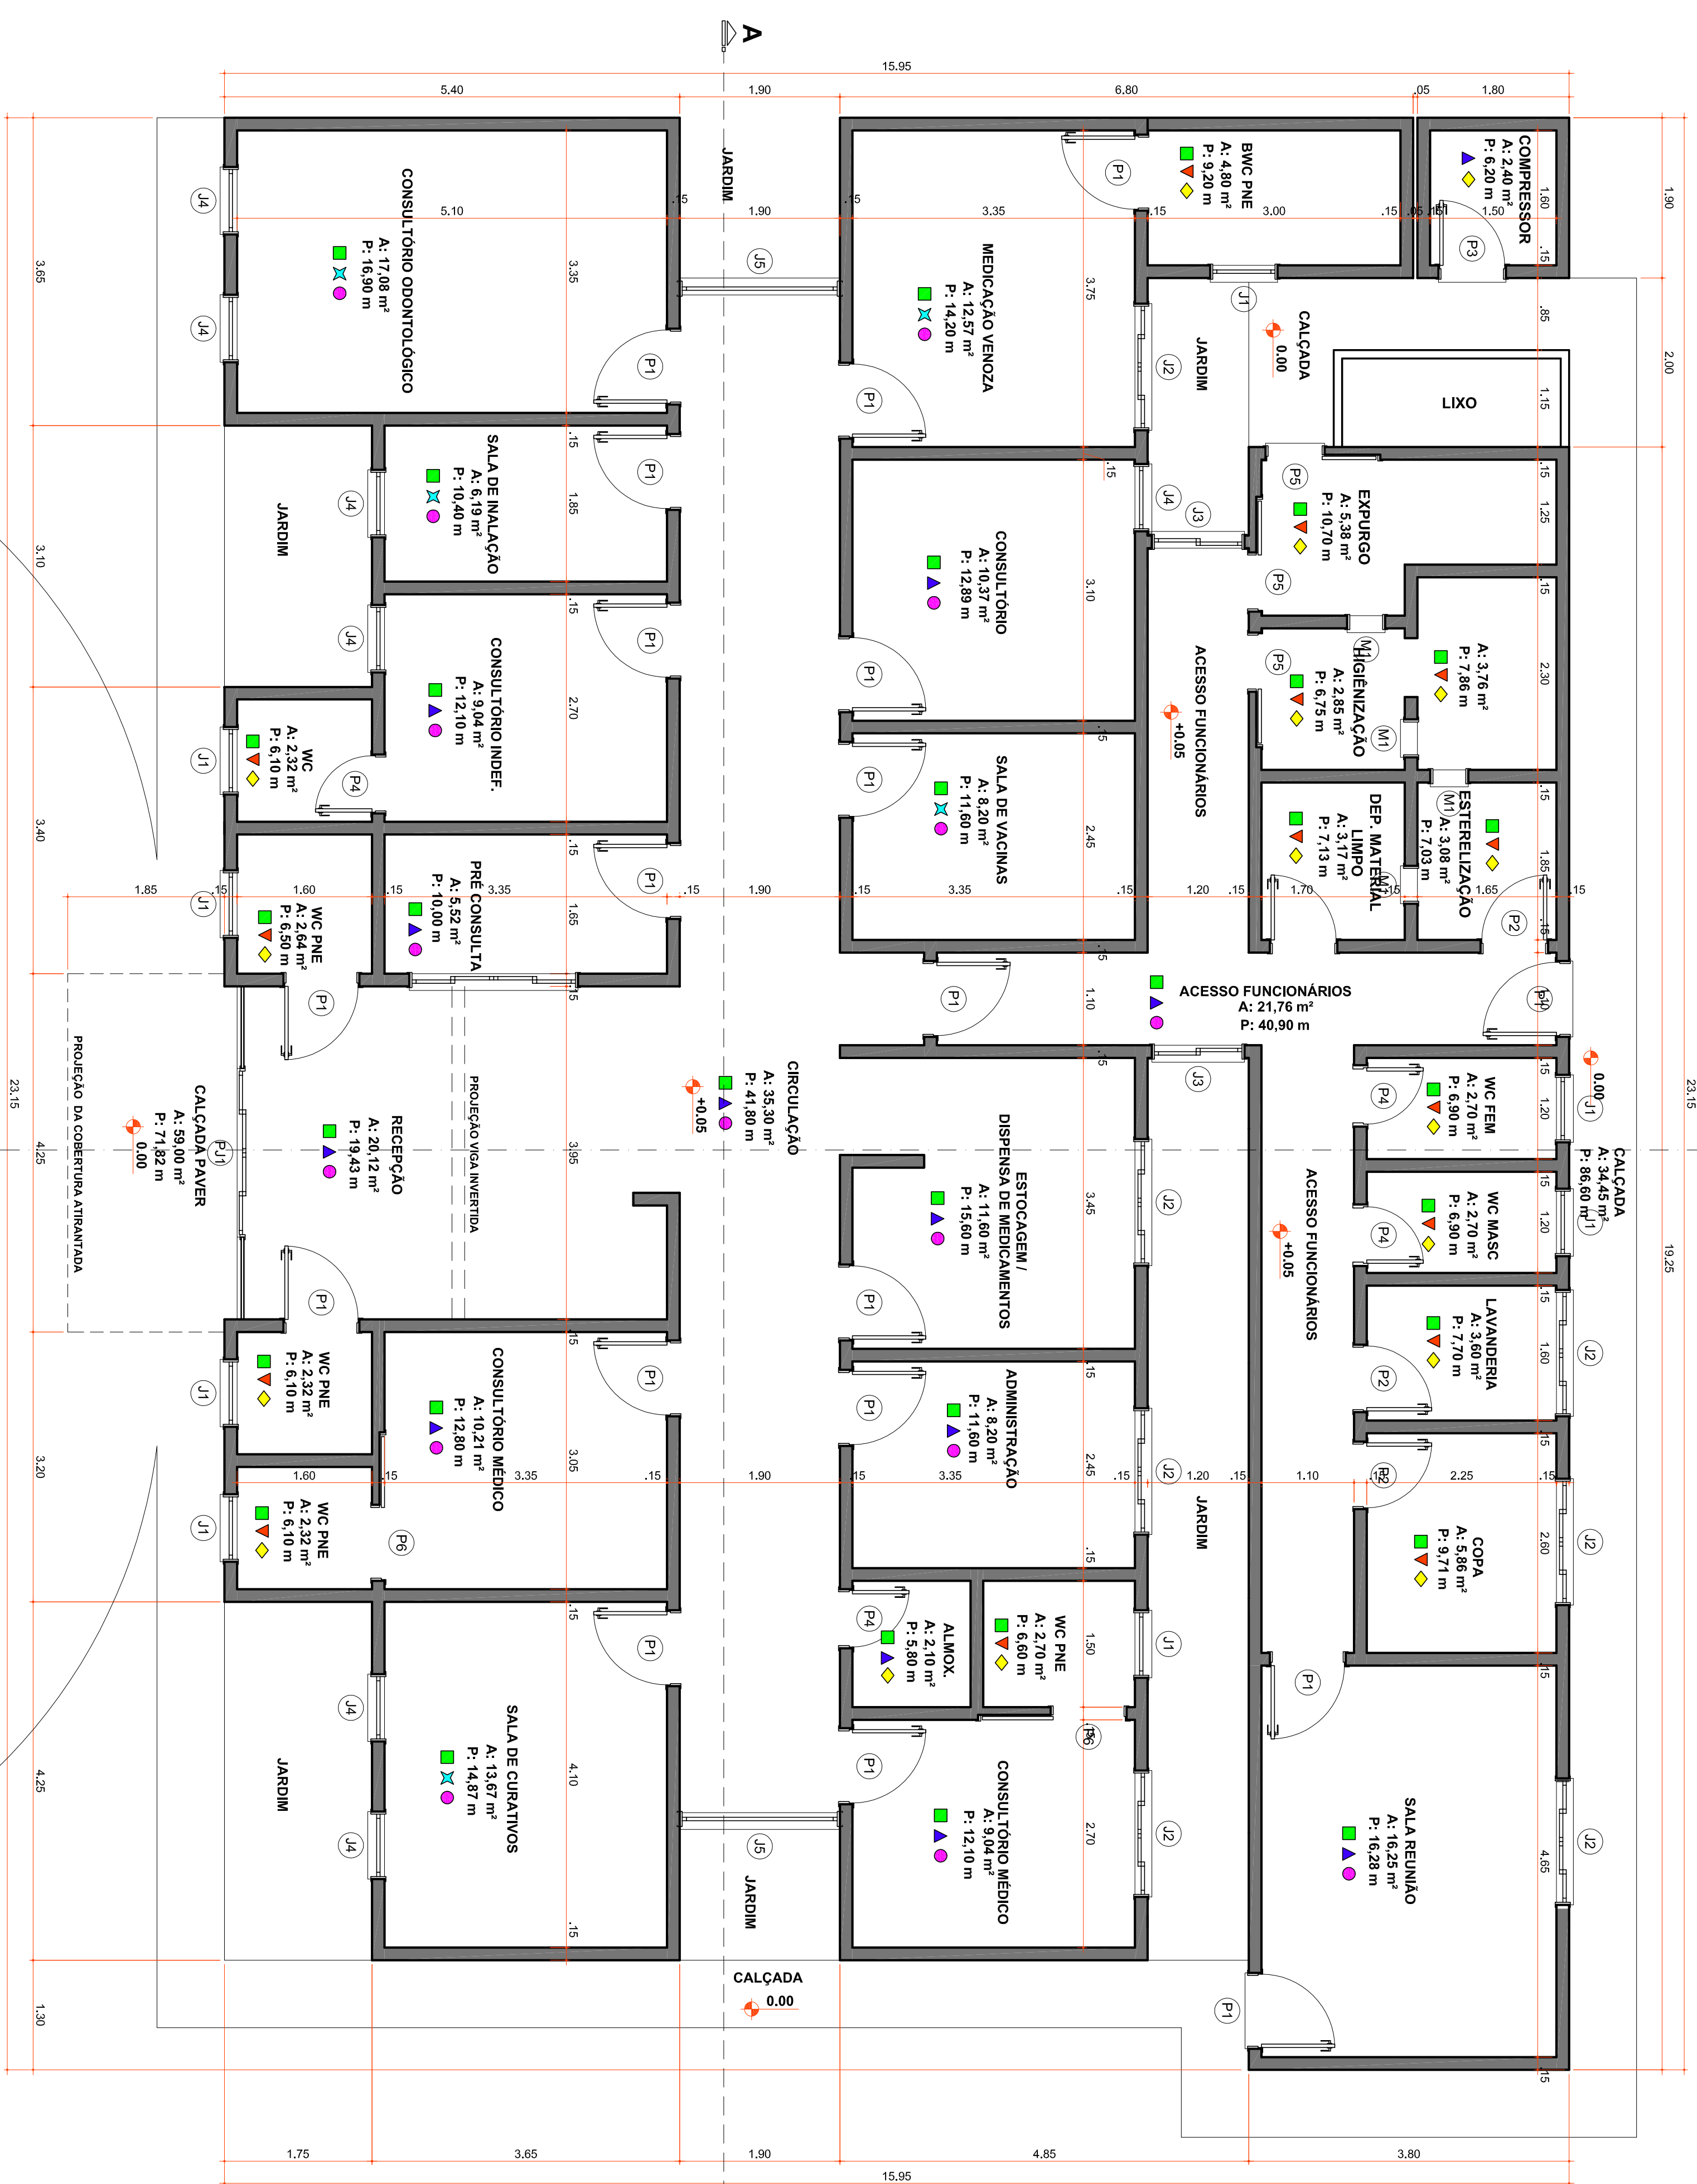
A

15.95

5.40 1.90 6.80 .05 1.80

CONSULTÓRIO ODONTOLÓGICO
A: 17,08 m²
P: 16,90 m

JARDIM

MEDICAÇÃO VENOZA
A: 12,57 m²
P: 14,20 m

BWC PNE
A: 4,80 m²
P: 9,20 m

COMPRESSOR
A: 2,40 m²
P: 6,20 m

CALÇADA
0.00

LIXO

JARDIM

SALA DE INALAÇÃO
A: 6,19 m²
P: 10,40 m

JARDIM

CONSULTÓRIO
A: 10,37 m²
P: 12,89 m

EXPURGO
A: 5,38 m²
P: 10,70 m

CONSULTÓRIO INDEF.
A: 9,04 m²
P: 12,10 m

WC
A: 2,32 m²
P: 6,10 m

ACESSO FUNCIONÁRIOS
+0.05

HIGIENIZAÇÃO
A: 2,85 m²
P: 6,75 m

A: 3,76 m²
P: 7,86 m

SALA DE VACINAS
A: 8,20 m²
P: 11,60 m

DEP. MATERIAL LIMPO
A: 3,17 m²
P: 7,13 m

ESTERELIZAÇÃO
A: 3,08 m²
P: 7,03 m

WC PNE
A: 2,64 m²
P: 6,50 m

PRÉ CONSULTA
A: 5,52 m²
P: 10,00 m

ACESSO FUNCIONÁRIOS
A: 21,76 m²
P: 40,90 m

PROJEÇÃO DA COBERTURA ATIRANTADA

CALÇADA PAVER
A: 59,00 m²
P: 71,82 m
0.00

RECEPÇÃO
A: 20,12 m²
P: 19,43 m

PROJEÇÃO VIGA INVERTIDA

CIRCULAÇÃO
A: 35,30 m²
P: 41,80 m
+0.05

ESTOCAGEM / DISPENSA DE MEDICAMENTOS
A: 11,60 m²
P: 15,60 m

ACESSO FUNCIONÁRIOS
+0.05

WC FEM
A: 2,70 m²
P: 6,90 m

WC MASC
A: 2,70 m²
P: 6,90 m

CALÇADA
A: 34,45 m²
P: 86,60 m
0.00

LAVANDERIA
A: 3,60 m²
P: 7,70 m

WC PNE
A: 2,32 m²
P: 6,10 m

CONSULTÓRIO MÉDICO
A: 10,21 m²
P: 12,80 m

ADMINISTRAÇÃO
A: 8,20 m²
P: 11,60 m

JARDIM

COPA
A: 5,86 m²
P: 9,71 m

WC PNE
A: 2,32 m²
P: 6,10 m

ALMOX.
A: 2,10 m²
P: 5,80 m

WC PNE
A: 2,70 m²
P: 6,60 m

JARDIM

SALA DE CURATIVOS
A: 13,67 m²
P: 14,87 m

CONSULTÓRIO MÉDICO
A: 9,04 m²
P: 12,10 m

SALA REUNIÃO
A: 16,25 m²
P: 16,28 m

JARDIM

CALÇADA
0.00

1.75 3.65 1.90 4.85 3.80

15.95

3.65 3.10 3.40 23.15 4.25 3.20 4.25 1.30

1.90 2.00 23.15 19.25

5.10 1.90 3.35 3.00 1.50 .15 .15 .15 .15 .05 .15
3.35 3.75 1.85 3.10 2.70 2.45 1.65 1.10 3.95 3.45 3.05 2.45 4.10 2.70 1.50
1.85 .15 1.60 .15 3.35 .15 1.90 .15 3.35 .15 1.20 .15 1.70 .15 1.65 .15
1.60 .15 3.35 .15 1.90 .15 3.35 .15 1.20 .15 1.10 .15 2.25 .15
1.60 .15 .85 1.15 .15 1.25 .15 2.30 .15 1.85 .15 1.20 .15 1.20 .15 1.60 .15 2.60 .15 4.65 .15

J1 J2 J3 J4 J5 P1 P2 P3 P4 P5 P6 PJ1 M1